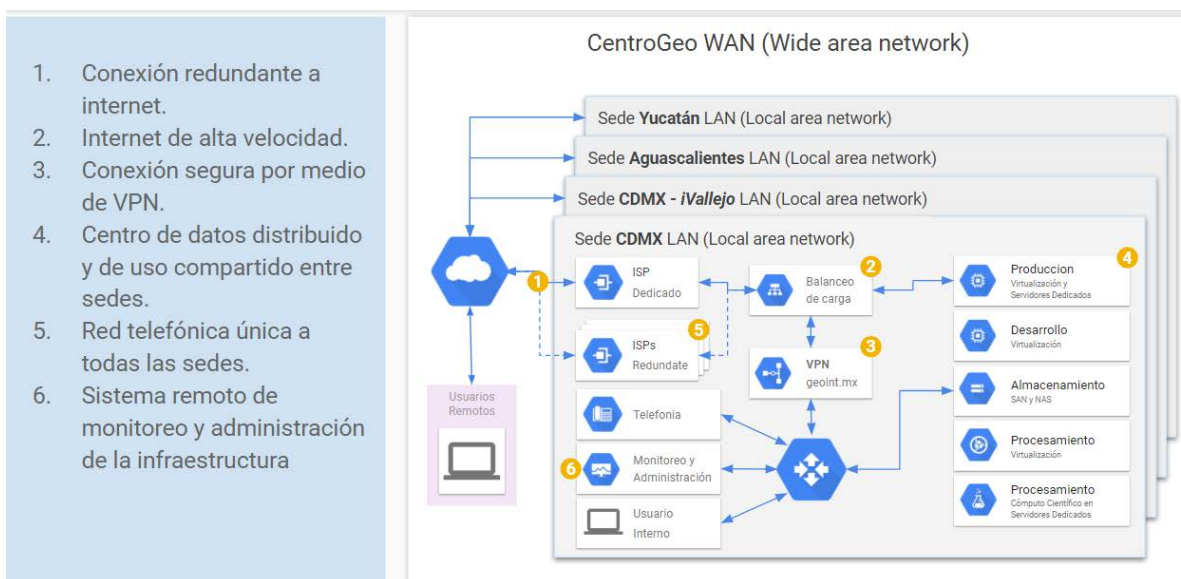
1. Conexión redundante a internet.
2. Internet de alta velocidad.
3. Conexión segura por medio de VPN.
4. Centro de datos distribuido y de uso compartido entre sedes.
5. Red telefónica única a todas las sedes.
6. Sistema remoto de monitoreo y administración de la infraestructura

CentroGeo WAN (Wide area network)

Sede **Yucatán** LAN (Local area network)

Sede **Aguascalientes** LAN (Local area network)

Sede **CDMX - *iVallejo*** LAN (Local area network)

Sede **CDMX** LAN (Local area network)

Usuarios Remotos

1 ISP Dedicado

5 ISPs Redundate

2 Balanceo de carga

3 VPN geoint.mx

4 Produccion Virtualización y Servidores Dedicados

Desarrollo Virtualización

Almacenamiento SAN y NAS

Procesamiento Virtualización

Procesamiento Cómputo Científico en Servidores Dedicados

Telefonia

6 Monitoreo y Administración

Usuario Interno